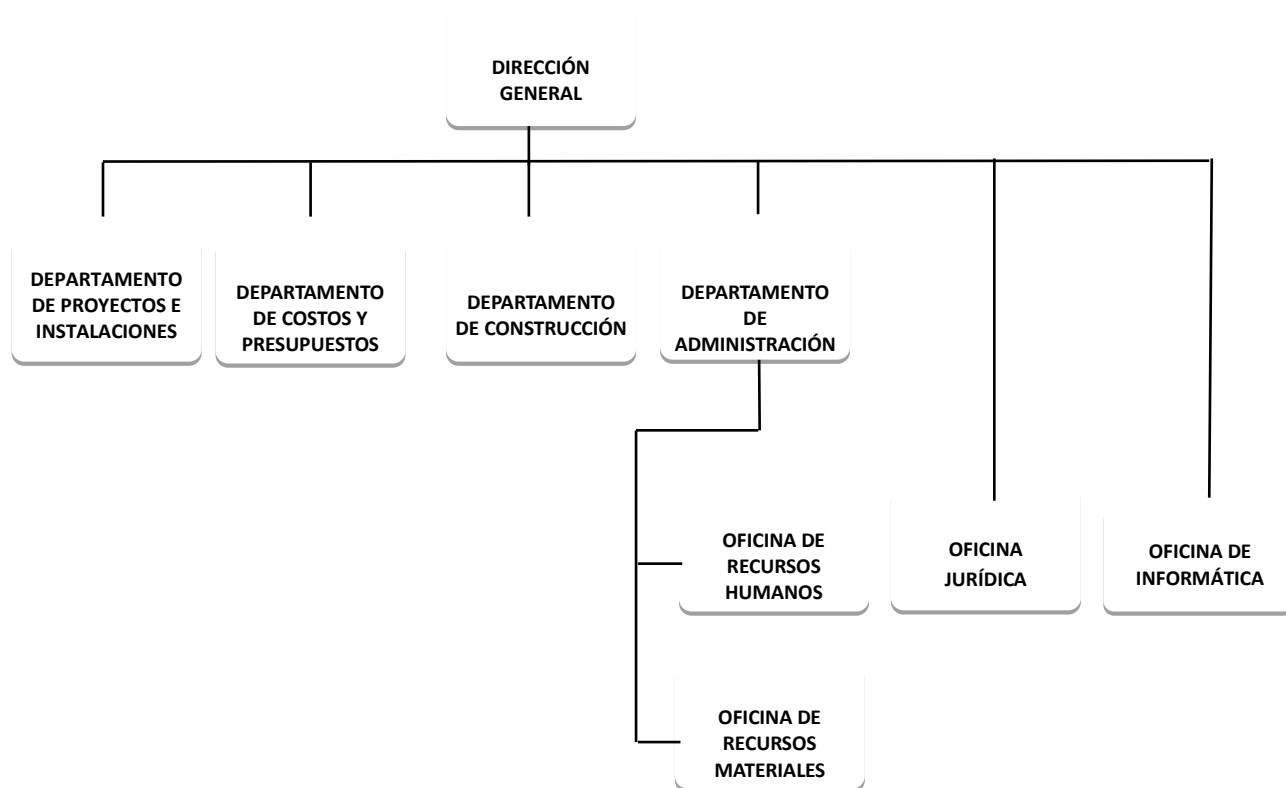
DIRECCIÓN GENERAL

DEPARTAMENTO DE PROYECTOS E INSTALACIONES

DEPARTAMENTO DE COSTOS Y PRESUPUESTOS

DEPARTAMENTO DE CONSTRUCCIÓN

DEPARTAMENTO DE ADMINISTRACIÓN

OFICINA DE RECURSOS HUMANOS

OFICINA JURÍDICA

OFICINA DE INFORMÁTICA

OFICINA DE RECURSOS MATERIALES